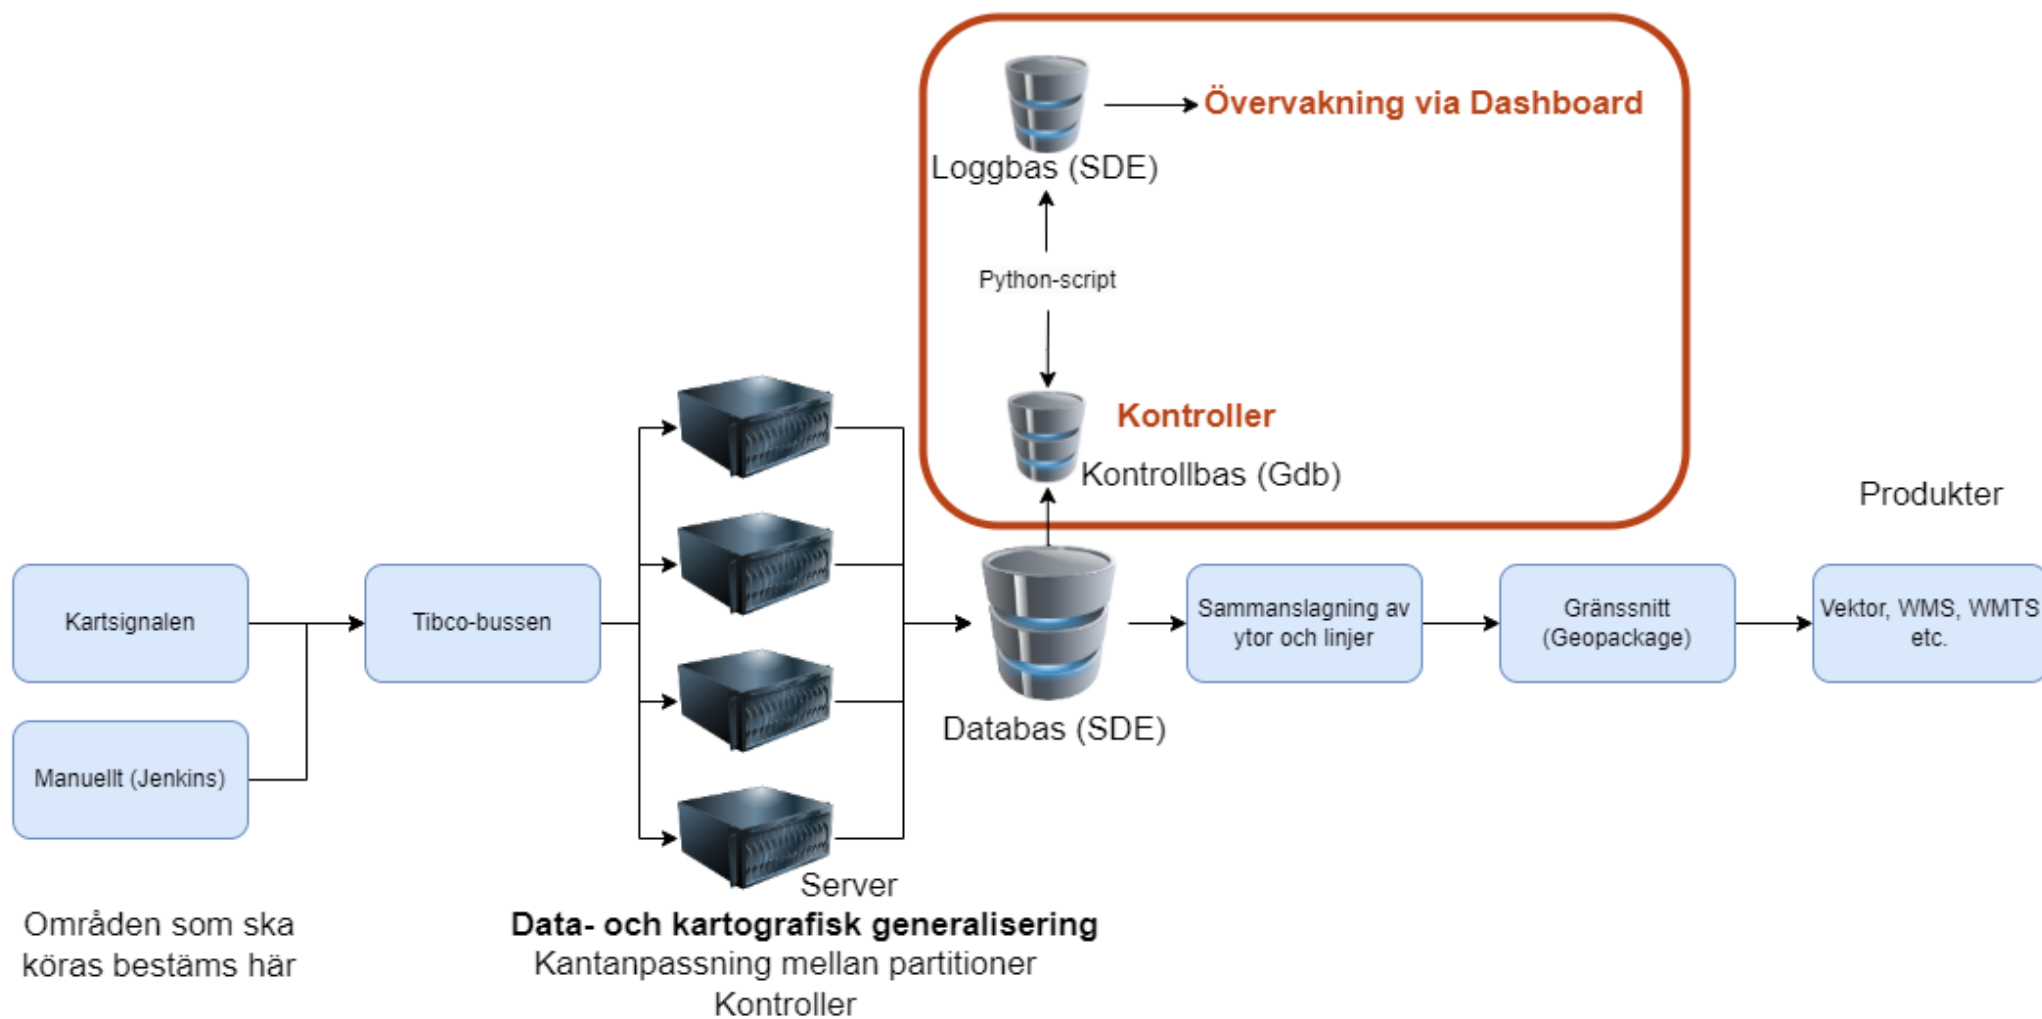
Övervakning via Dashboard

Loggbas (SDE)

Python-script

Kontroller

Kontrollbas (Gdb)

Produkter

Kartsignalen

Tibco-bussen

Sammanslagning av ytor och linjer

Gränssnitt (Geopackage)

Vektor, WMS, WMTS etc.

Manuellt (Jenkins)

Databas (SDE)

Server

Områden som ska köras bestäms här

**Data- och kartografisk generalisering**
Kantanpassning mellan partitioner
Kontroller